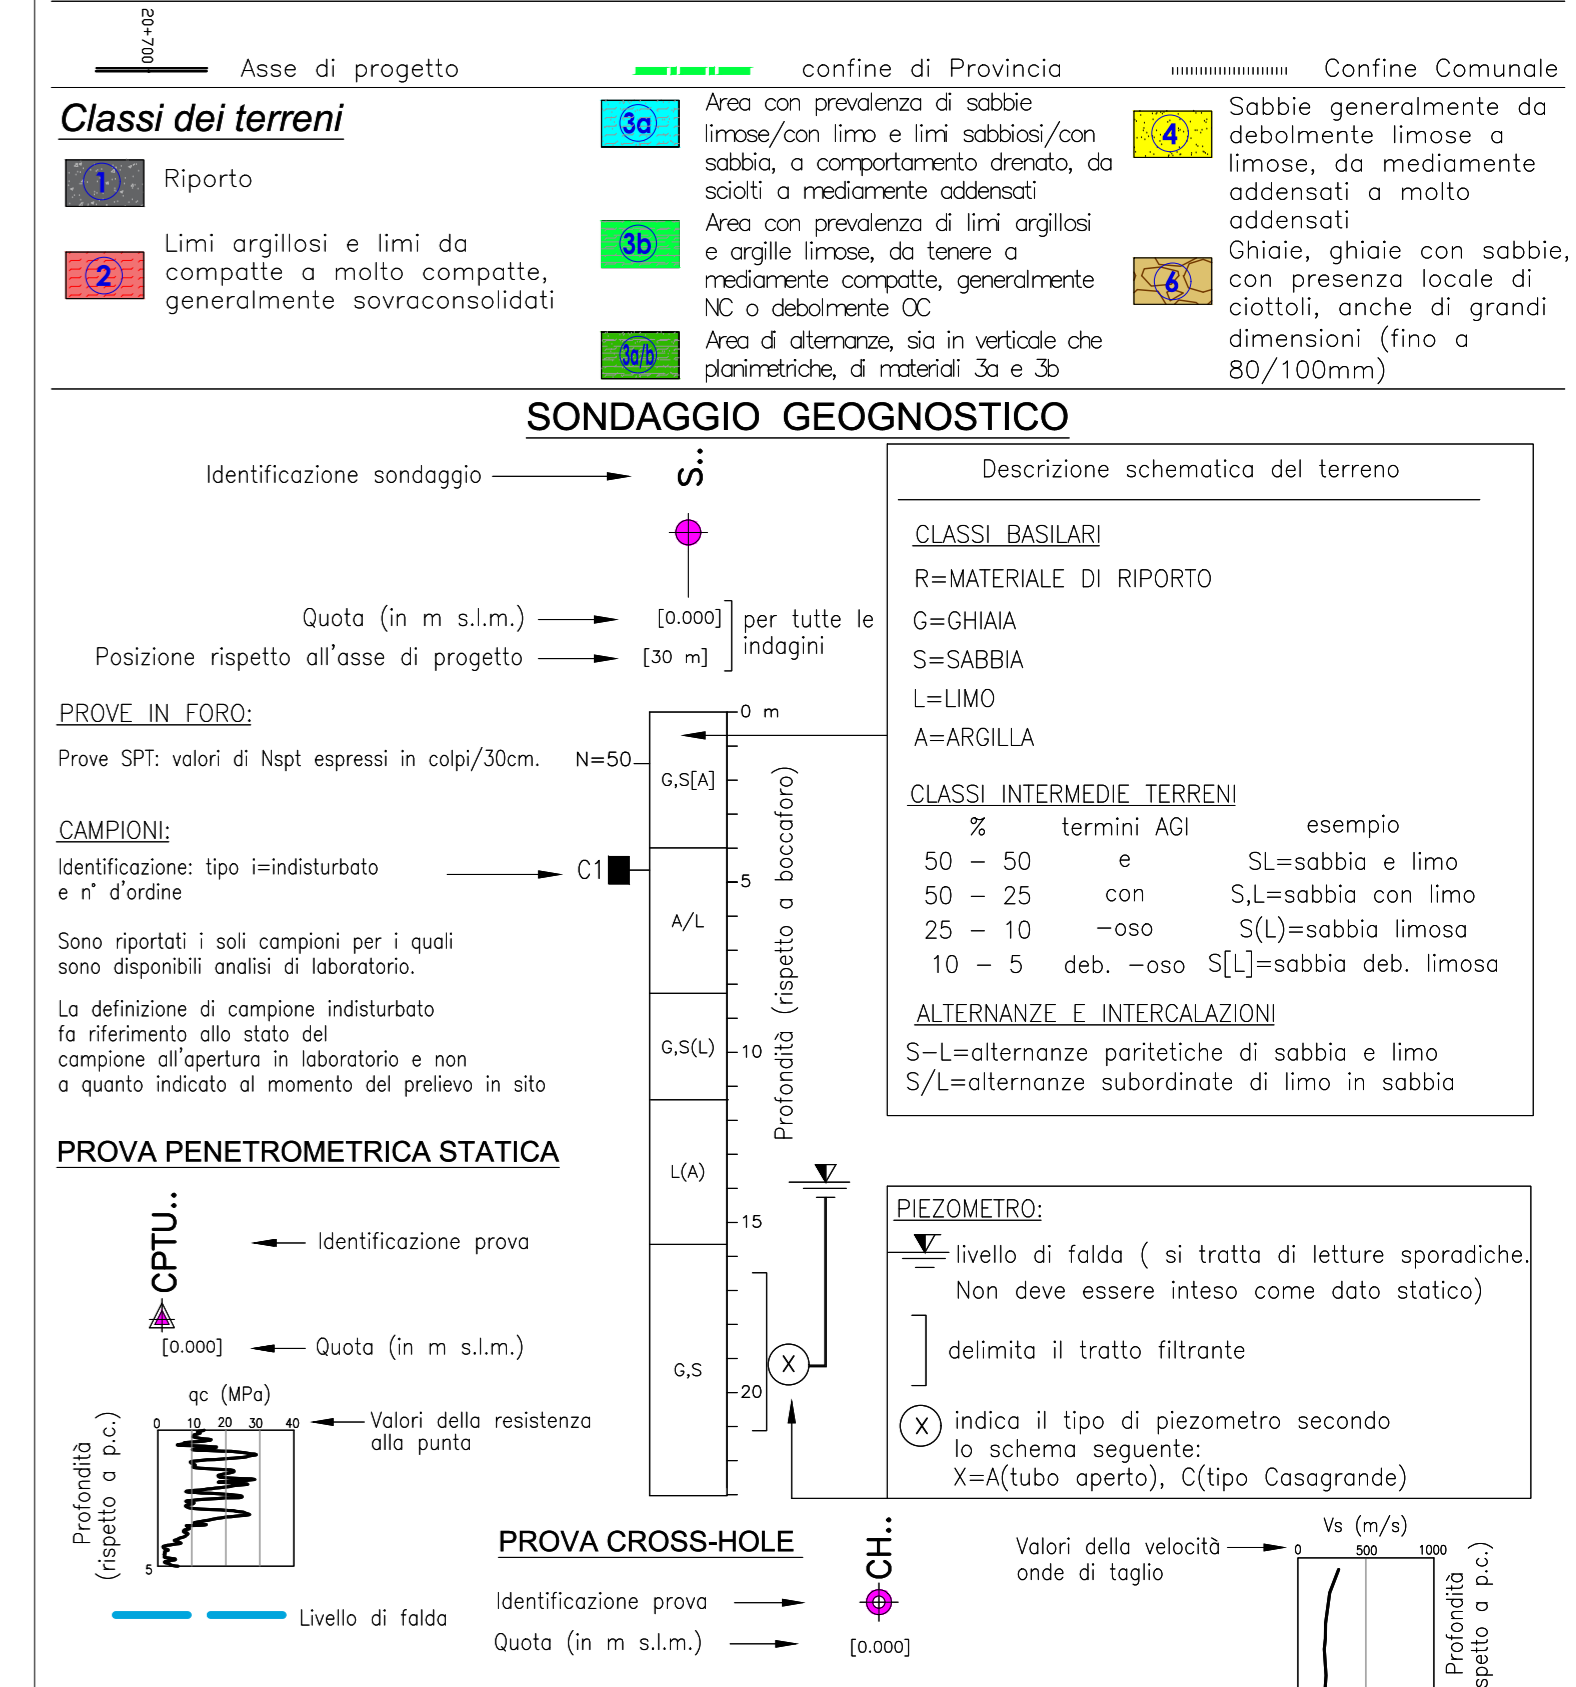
20+700

Asse di progetto

confine di Provincia

Confine Comunale

Classi dei terreni

1 Riporto

2 Limi argillosi e limi da compatte a molto compatte, generalmente sovraconsolidati

3a Area con prevalenza di sabbie limose/con limo e limi sabbiosi/con sabbia, a comportamento drenato, da sciolti a mediamente addensati

3b Area con prevalenza di limi argillosi e argille limose, da tenere a mediamente compatte, generalmente NC o debolmente OC

3a/b Area di alternanze, sia in verticale che planimetriche, di materiali 3a e 3b

4 Sabbie generalmente da debolmente limose a limose, da mediamente addensati a molto addensati

6 Ghiaie, ghiaie con sabbie, con presenza locale di ciottoli, anche di grandi dimensioni (fino a 80/100mm)

SONDAGGIO GEOGNOSTICO

Identificazione sondaggio

S..

Quota (in m s.l.m.)

[0.000]

Posizione rispetto all'asse di progetto

[30 m]

per tutte le indagini

Descrizione schematica del terreno

CLASSI BASILARI

R=MATERIALE DI RIPORTO

G=GHIAIA

S=SABBIA

L=LIMO

A=ARGILLA

CLASSI INTERMEDIE TERRENI

| % | termini AGI | esempio |
|---|---|---|
| 50 – 50 | e | SL=sabbia e limo |
| 50 – 25 | con | S,L=sabbia con limo |
| 25 – 10 | –oso | S(L)=sabbia limosa |
| 10 – 5 | deb. –oso | S[L]=sabbia deb. limosa |

ALTERNANZE E INTERCALAZIONI

S–L=alternanze paritetiche di sabbia e limo
S/L=alternanze subordinate di limo in sabbia

PROVE IN FORO:

Prove SPT: valori di Nspt espressi in colpi/30cm.

N=50

0 m

G,S[A]

CAMPIONI:

Identificazione: tipo i=indisturbato e n° d'ordine

C1

5

A/L

Sono riportati i soli campioni per i quali sono disponibili analisi di laboratorio.

La definizione di campione indisturbato fa riferimento allo stato del campione all'apertura in laboratorio e non a quanto indicato al momento del prelievo in sito

G,S(L)

10

Profondità (rispetto a boccaforo)

PROVA PENETROMETRICA STATICA

L(A)

15

CPTU..

Identificazione prova

[0.000]

Quota (in m s.l.m.)

G,S

20

X

qc (MPa)

0 10 20 30 40

Valori della resistenza alla punta

Profondità (rispetto a p.c.)

5

Livello di falda

PIEZOMETRO:

livello di falda ( si tratta di letture sporadiche. Non deve essere inteso come dato statico)

delimita il tratto filtrante

X indica il tipo di piezometro secondo lo schema seguente:
X=A(tubo aperto), C(tipo Casagrande)

PROVA CROSS-HOLE

Identificazione prova

Quota (in m s.l.m.)

CH..

[0.000]

Valori della velocità onde di taglio

Vs (m/s)

0 500 1000

Profondità (rispetto a p.c.)